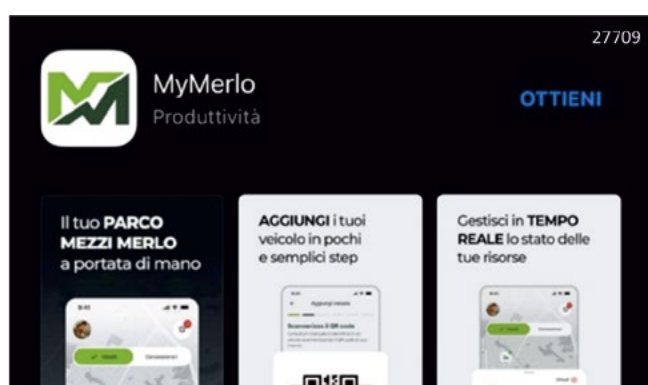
27709

MyMerlo
Produttività

OTTIENI

Il tuo PARCO MEZZI MERLO a portata di mano

AGGIUNGI i tuoi veicolo in pochi e semplici step

Gestisci in TEMPO REALE lo stato delle tue risorse

Aggiungi veicolo

Scansiona il QR code

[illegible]